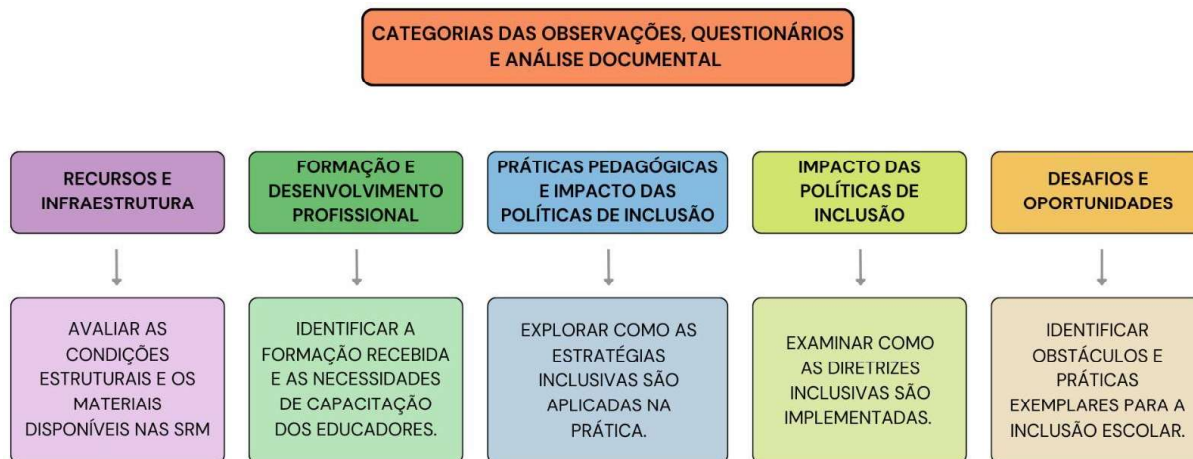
CATEGORIAS DAS OBSERVAÇÕES, QUESTIONÁRIOS E ANÁLISE DOCUMENTAL

RECURSOS E INFRAESTRUTURA

AVALIAR AS CONDIÇÕES ESTRUTURAIS E OS MATERIAIS DISPONÍVEIS NAS SRM

FORMAÇÃO E DESENVOLVIMENTO PROFISSIONAL

IDENTIFICAR A FORMAÇÃO RECEBIDA E AS NECESSIDADES DE CAPACITAÇÃO DOS EDUCADORES.

PRÁTICAS PEDAGÓGICAS E IMPACTO DAS POLÍTICAS DE INCLUSÃO

EXPLORAR COMO AS ESTRATÉGIAS INCLUSIVAS SÃO APLICADAS NA PRÁTICA.

IMPACTO DAS POLÍTICAS DE INCLUSÃO

EXAMINAR COMO AS DIRETRIZES INCLUSIVAS SÃO IMPLEMENTADAS.

DESAFIOS E OPORTUNIDADES

IDENTIFICAR OBSTÁCULOS E PRÁTICAS EXEMPLARES PARA A INCLUSÃO ESCOLAR.